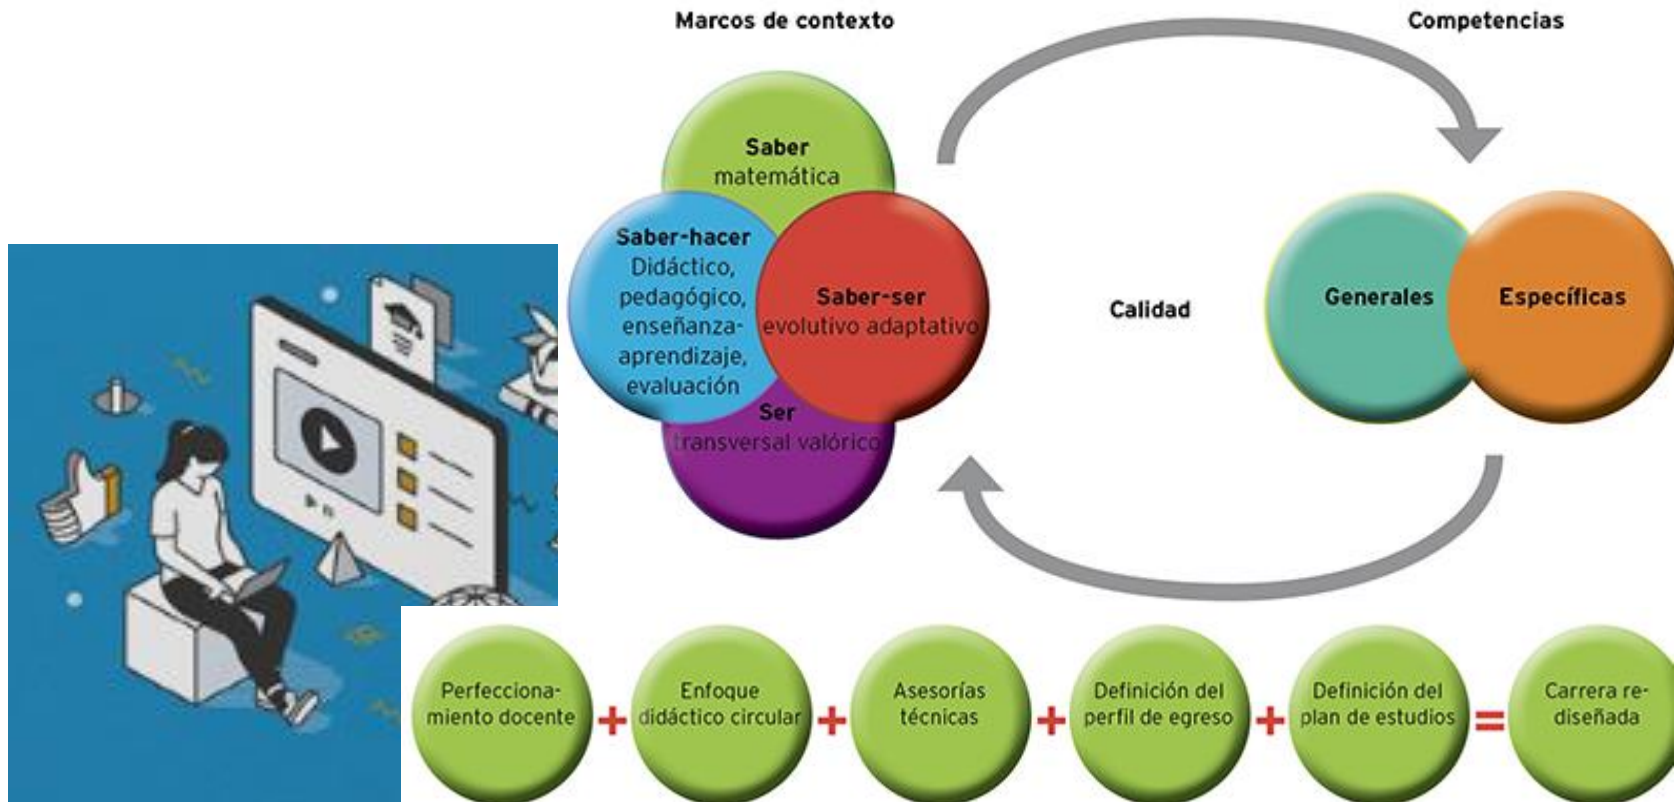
Marcos de contexto

Competencias

Saber
matemática

Saber-hacer
Didáctico, pedagógico, enseñanza-aprendizaje, evaluación

Saber-ser
evolutivo adaptativo

Ser
transversal valórico

Calidad

Generales

Específicas

Perfeccionamiento docente + Enfoque didáctico circular + Asesorías técnicas + Definición del perfil de egreso + Definición del plan de estudios = Carrera rediseñada